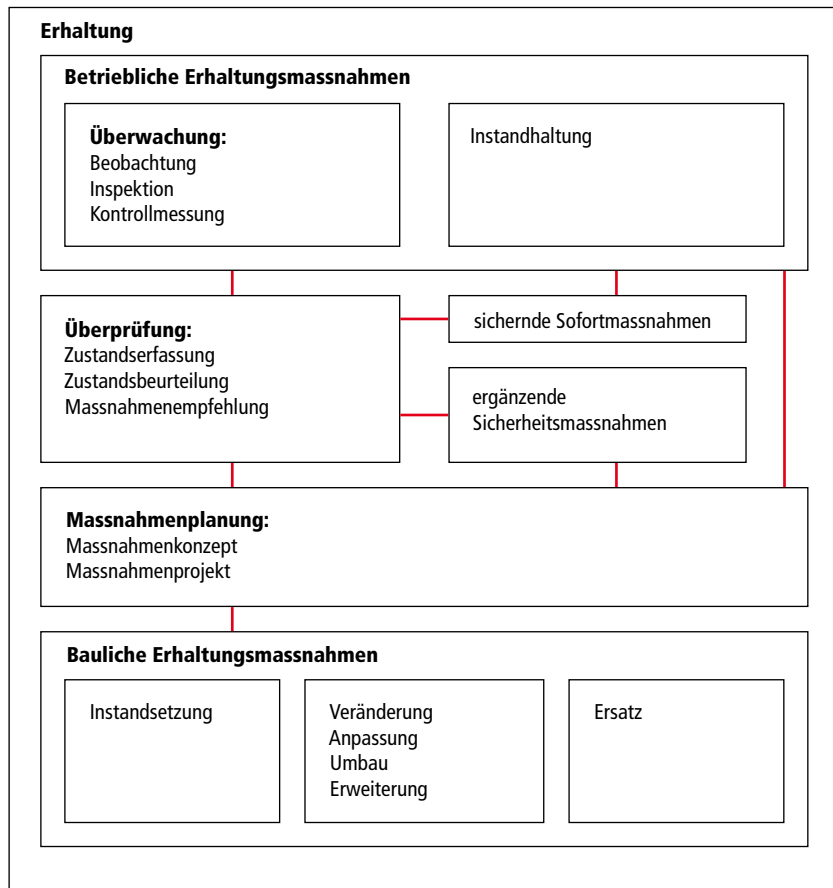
**Erhaltung**

**Betriebliche Erhaltungsmassnahmen**

**Überwachung:**
Beobachtung
Inspektion
Kontrollmessung

Instandhaltung

**Überprüfung:**
Zustandserfassung
Zustandsbeurteilung
Massnahmenempfehlung

sichernde Sofortmassnahmen

ergänzende Sicherheitsmassnahmen

**Massnahmenplanung:**
Massnahmenkonzept
Massnahmenprojekt

**Bauliche Erhaltungsmassnahmen**

Instandsetzung

Veränderung
Anpassung
Umbau
Erweiterung

Ersatz